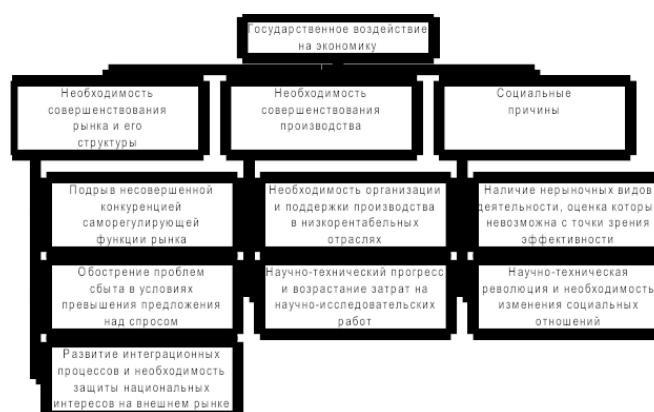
Государственное воздействие на экономику

Необходимость совершенствования рынка и его структуры

Необходимость совершенствования производства

Социальные причины

Подрыв несовершенной конкурендией саморегулирующей функции рынка

Необходимость организации и поддержки производства в низкорентабельных отраслях

Наличие нерыночных видов деятельности, оценка которы невозможна с точки зрения эффективности

Обострение проблем сбыта в условиях превышения предложения над спросом

Научно-технический прогресс и возрастание затрат на научно-исследовательских работ

Научно-техническая революция и необходимость изменения социальных отношений

Развитие интеграционных процессов и необходимость защиты национальных интересов на внешнем рынке